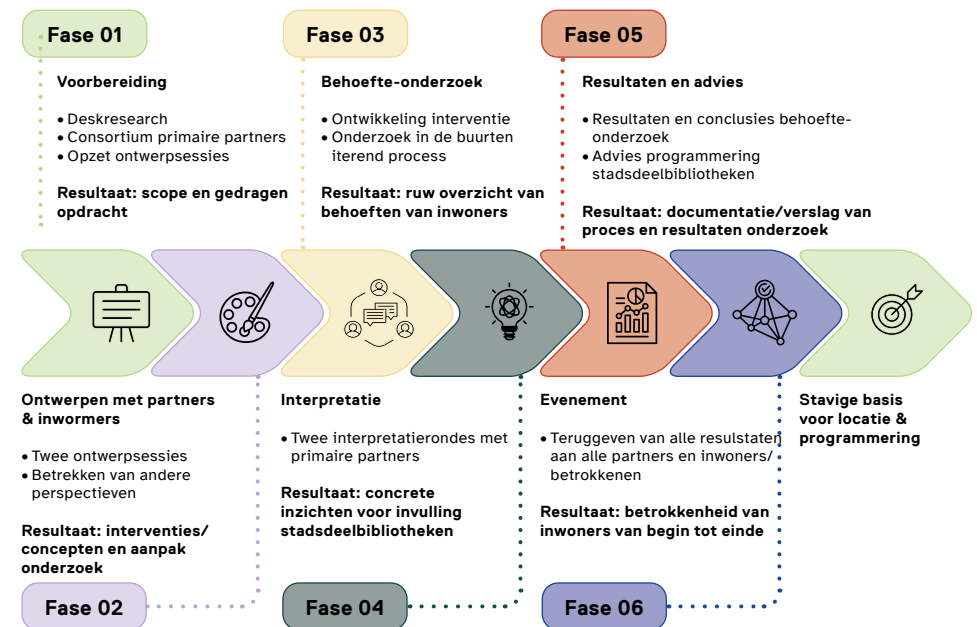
Fase 01

Voorbereiding

• Deskresearch
• Consortium primaire partners
• Opzet ontwerpsessies

Resultaat: scope en gedragen opdracht

Fase 03

Behoefte-onderzoek

• Ontwikkeling interventie
• Onderzoek in de buurten iterend process

Resultaat: ruw overzicht van behoeften van inwoners

Fase 05

Resultaten en advies

• Resultaten en conclusies behoefteonderzoek
• Advies programmering stadsdeelbibliotheken

Resultaat: documentatie/verslag van proces en resultaten onderzoek

Ontwerpen met partners & inwormers

• Twee ontwerpsessies
• Betrekken van andere perspectieven

Resultaat: interventies/concepten en aanpak onderzoek

Fase 02

Interpretatie

• Twee interpretatierondes met primaire partners

Resultaat: concrete inzichten voor invulling stadsdeelbibliotheken

Fase 04

Evenement

• Teruggeven van alle resulstaten aan alle partners en inwoners/betrokkenen

Resultaat: betrokkenheid van inwoners van begin tot einde

Fase 06

Stavige basis voor locatie & programmering